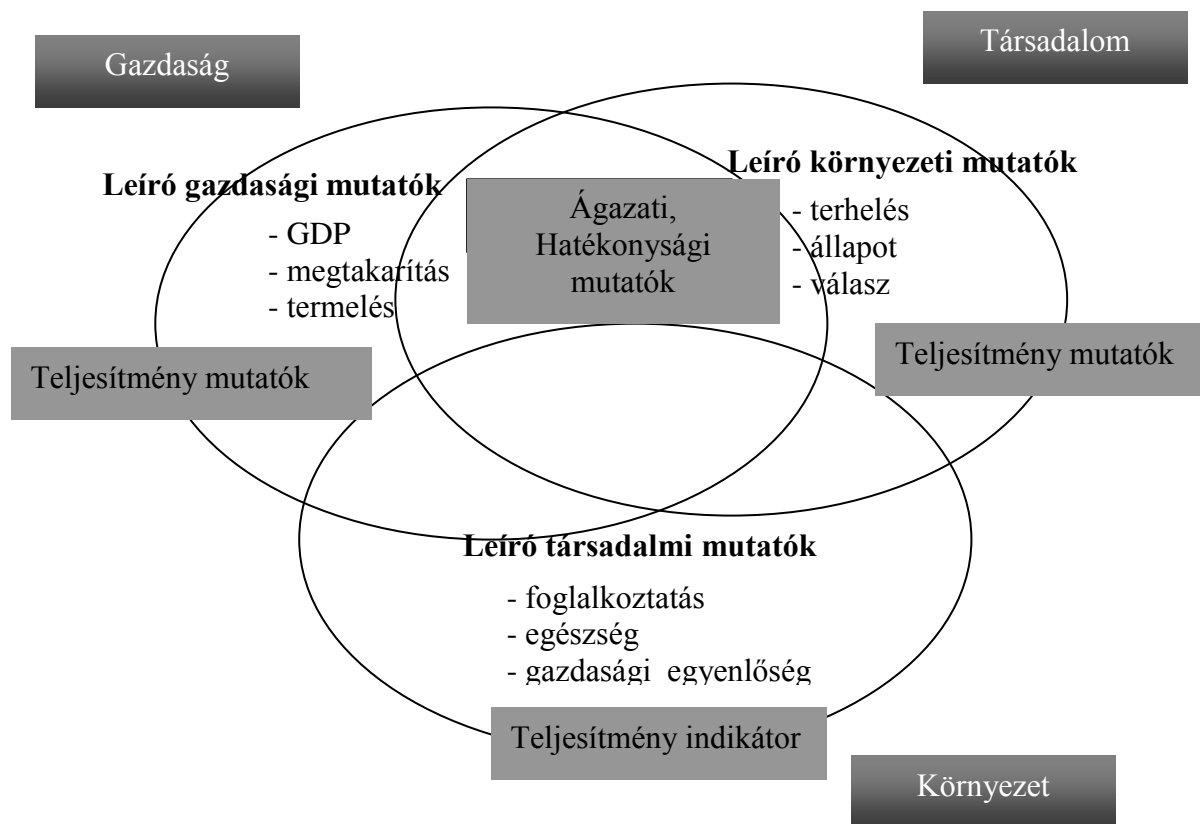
Gazdaság

Társadalom

Leíró gazdasági mutatók
- GDP
- megtakarítás
- termelés

Ágazati, Hatékonysági mutatók

Leíró környezeti mutatók
- terhelés
- állapot
- válasz

Teljesítmény mutatók

Teljesítmény mutatók

Leíró társadalmi mutatók
- foglalkoztatás
- egészség
- gazdasági egyenlőség

Teljesítmény indikátor

Környezet